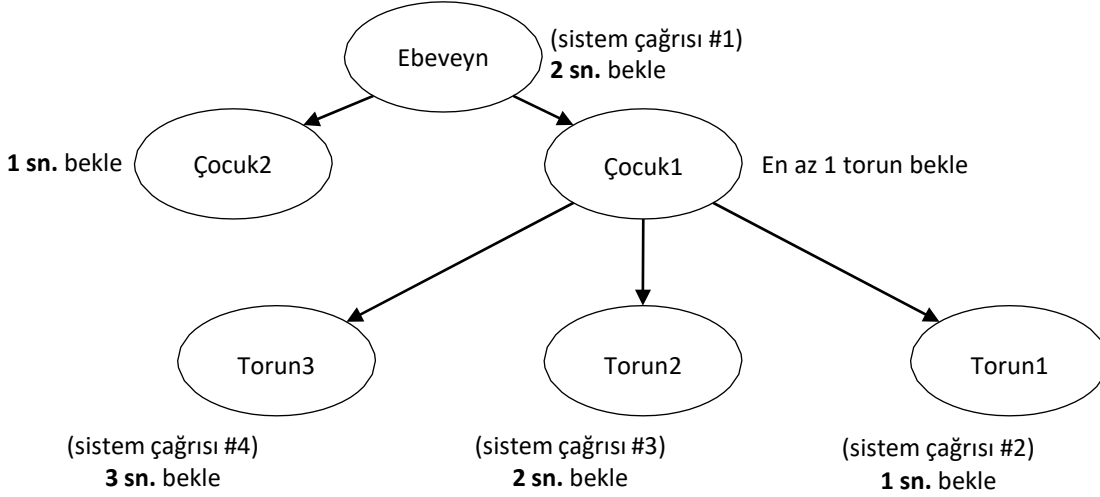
Ebeveyn

(sistem çağrısı #1)
**2 sn.** bekle

**1 sn.** bekle

Çocuk2

Çocuk1

En az 1 torun bekle

Torun3

Torun2

Torun1

(sistem çağrısı #4)
**3 sn.** bekle

(sistem çağrısı #3)
**2 sn.** bekle

(sistem çağrısı #2)
**1 sn.** bekle